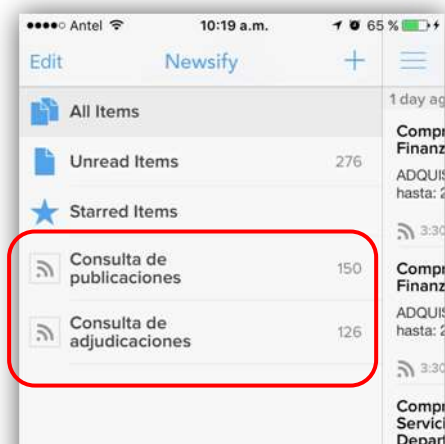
●●●●○ Antel 10:19 a.m. 65 %

Edit Newsify +

All Items

Unread Items 276

Starred Items

Consulta de publicaciones 150

Consulta de adjudicaciones 126

1 day ag

Compr
Finanz

ADQUIS
hasta: 2

3:30

Compr
Finanz

ADQUIS
hasta: 2

3:30

Compr
Servici
Depart